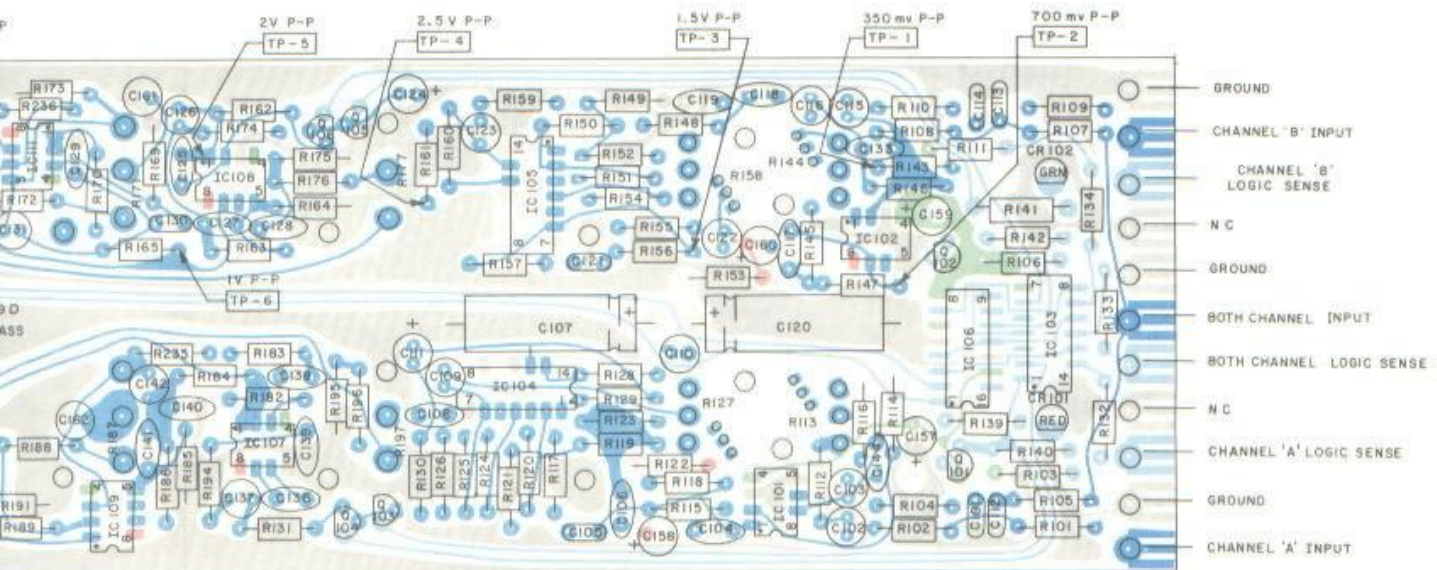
P
2V P-P
TP-5
2.5 V P-P
TP-4
1.5V P-P
TP-3
350 mv P-P
TP-1
700 mv P-P
TP-2

R173
R236
C161
C126
R162
R174
C124
R159
R149
C119
C118
C116
C115
R110
C114
C113
R109
R107
C111
C129
R163
IC108
R175
R176
R164
Q106
Q105
C123
R161
R160
R150
R148
R152
R151
R154
R158
R144
C133
R108
R111
R143
R146
CR102
GRN
R172
R171
C130
C127
C128
R165
R163
R177
IC105
R155
R156
R157
C121
C122
C160
C117
R145
IC102
C159
R141
R142
R106
R134
Q102
R153
R147

1V P-P
TP-6

D
ASS

C107
C120
C111
C110
R235
R183
C142
R184
C139
C140
R182
C109
IC104
R128
R129
R123
R119
R127
IC106
IC103
R133
C162
R187
C141
R188
R186
R185
R194
IC107
C138
R195
R196
R197
C108
R130
R126
R125
R124
R121
R120
R117
R113
R116
R114
C157
R139
CR101
RED
R140
R132
R122
R118
R115
C103
IC101
R112
C143
Q101
R103
R104
R102
C101
C112
R105
R101
R191
R189
IC109
C137
C136
R131
Q104
Q103
C106
C105
C158
C104
C102

GROUND
CHANNEL 'B' INPUT
CHANNEL 'B' LOGIC SENSE
N C
GROUND
BOTH CHANNEL INPUT
BOTH CHANNEL LOGIC SENSE
N C
CHANNEL 'A' LOGIC SENSE
GROUND
CHANNEL 'A' INPUT